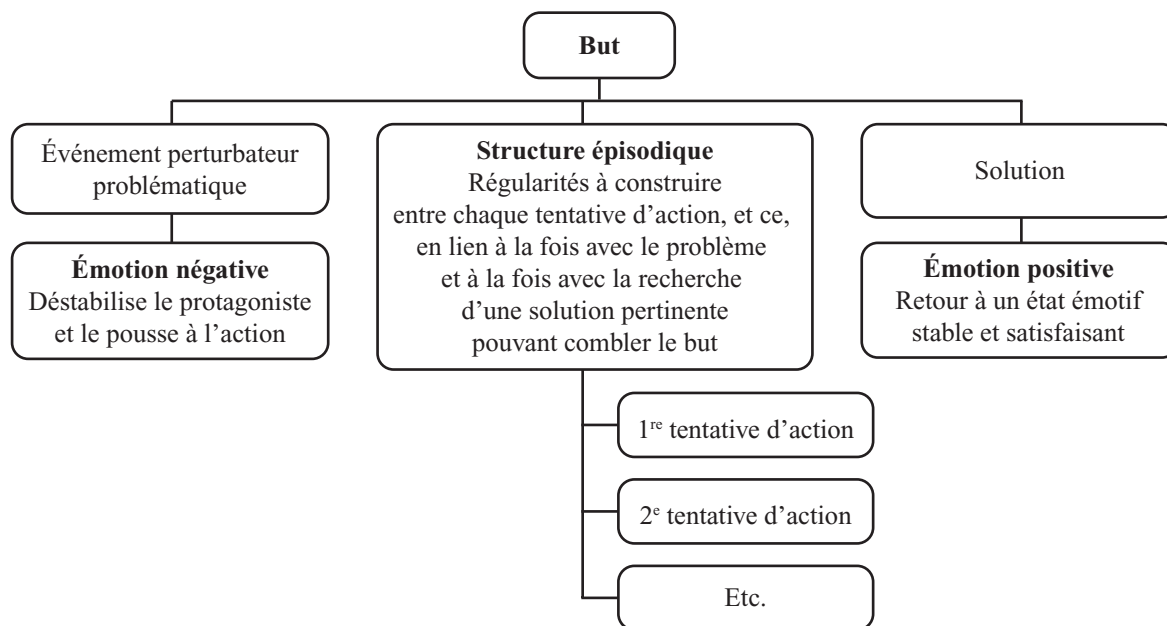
But

Événement perturbateur problématique

Émotion négative
Déstabilise le protagoniste et le pousse à l'action

Structure épisodique
Régularités à construire entre chaque tentative d'action, et ce, en lien à la fois avec le problème et à la fois avec la recherche d'une solution pertinente pouvant combler le but

1$^{re}$ tentative d'action

2$^{e}$ tentative d'action

Etc.

Solution

Émotion positive
Retour à un état émotif stable et satisfaisant